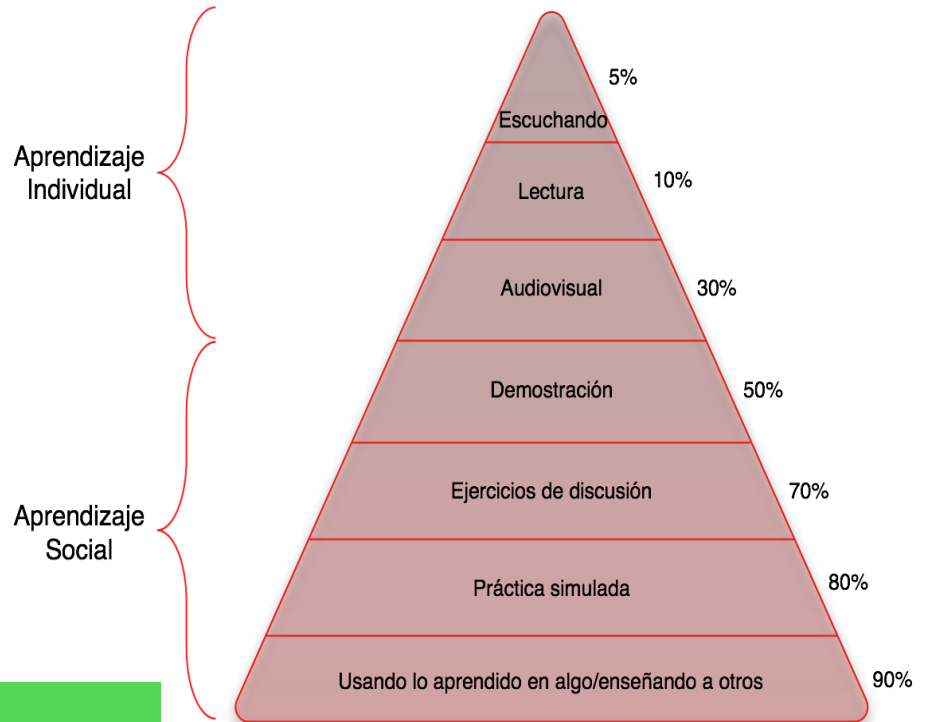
Aprendizaje Individual

Aprendizaje Social

Escuchando
5%

Lectura
10%

Audiovisual
30%

Demostración
50%

Ejercicios de discusión
70%

Práctica simulada
80%

Usando lo aprendido en algo/enseñando a otros
90%